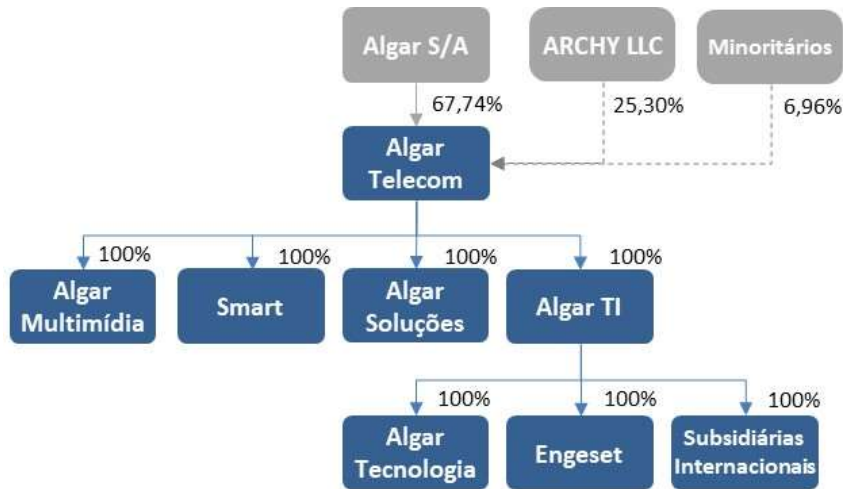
Algar S/A

ARCHY LLC

Minoritários

67,74%

25,30%

6,96%

Algar Telecom

100%

100%

100%

100%

Algar Multimídia

Smart

Algar Soluções

Algar TI

100%

100%

100%

Algar Tecnologia

Engeset

Subsidiárias Internacionais